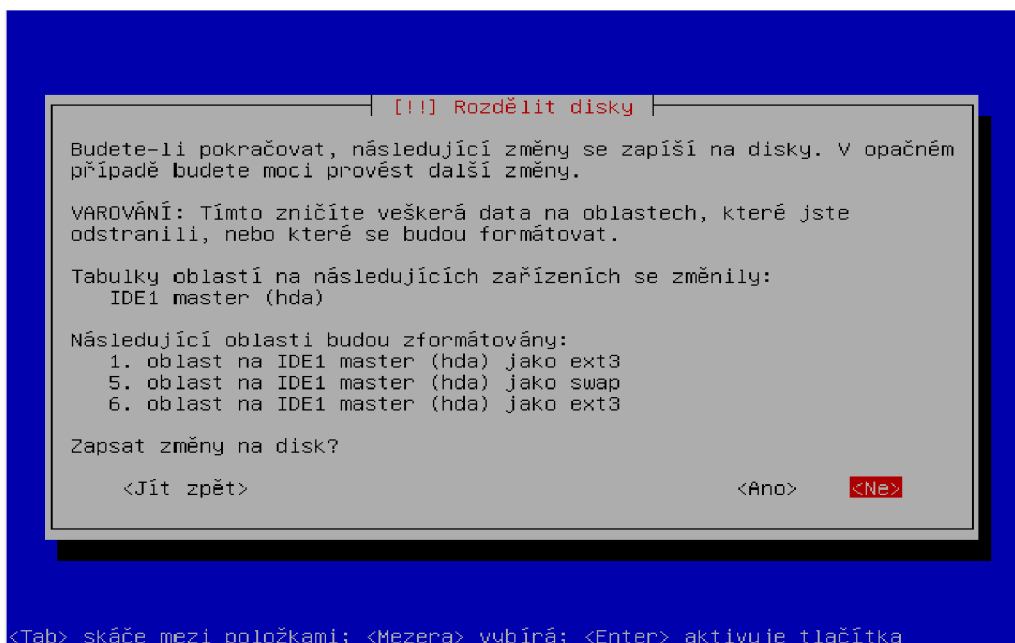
[!!] Rozdělit disky

Budete-li pokračovat, následující změny se zapíší na disky. V opačném případě budete moci provést další změny.

VAROVÁNÍ: Tímto zničíte veškerá data na oblastech, které jste odstranili, nebo které se budou formátovat.

Tabulky oblastí na následujících zařízeních se změnily:
IDE1 master (hda)

Následující oblasti budou zformátovány:
1. oblast na IDE1 master (hda) jako ext3
5. oblast na IDE1 master (hda) jako swap
6. oblast na IDE1 master (hda) jako ext3

Zapsat změny na disk?

<Jít zpět>

<Ano>

<Ne>

<Tab> skáče mezi položkami; <Mezera> vybírá; <Enter> aktivuje tlačítka